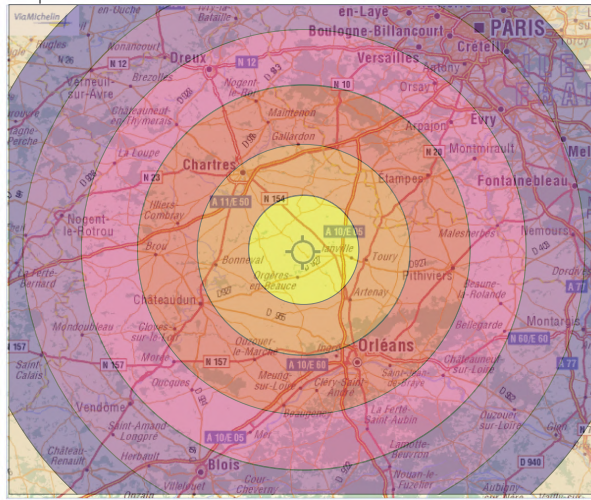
ViaMichelin
en-Ouche
Bataille
en-Laye
PARIS
Boulogne-Billancourt
Créteil
Aigles
Rouge
N 12
Dreux
N 12
Versailles
Verneuil-sur-Avre
Brezolles
Nogent-le-Roi
N 10
Orsay
Antony
Châteauneuf-en-Thymerais
Maintenon
Arpajon
Evry
Mortagne-au-Perche
La Loupe
Gallardon
N 20
Montlhéry
Chartres
Etampes
Fontainebleau
N 23
N 154
Illiers-Combray
A 11/E 50
A 10/E 05
Nogent-le-Rotrou
Malesherbes
Nemours
Brou
Bonneval
Janville
Toury
La Ferté-Bernard
Orgères-en-Beauce
Pithiviers
Artenay
Beaune-la-Rolande
Châteaudun
Mondoubleau
Cloyes-sur-le-Loir
Bellegarde
Montargis
N 157
Ouzouer-le-Marché
Morée
N 157
A 10/E 60
Orléans
N 60/E 60
Saint-Calais
Meung-sur-Loire
Châteauneuf-sur-Loire
Cléry-Saint-André
Beaugency
Vendôme
La Ferté-Saint-Aubin
Saint-Amand-Longpré
Ouzouer-sur-Loire
Lamotte-Beuvron
Château-Renault
Herbault
A 10/E 05
Blois
Nouan-le-Fuzelier
Cour-Cheverny
D 940
Aubigny